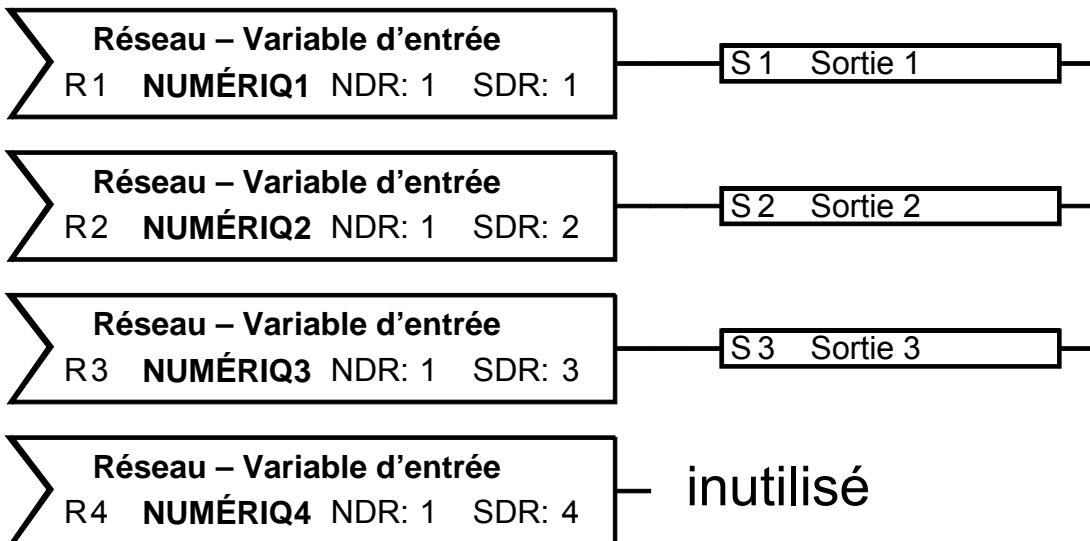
**Réseau – Variable d’entrée**
R1 **NUMÉRIQ1** NDR: 1 SDR: 1

S 1 Sortie 1

**Réseau – Variable d’entrée**
R2 **NUMÉRIQ2** NDR: 1 SDR: 2

S 2 Sortie 2

**Réseau – Variable d’entrée**
R3 **NUMÉRIQ3** NDR: 1 SDR: 3

S 3 Sortie 3

**Réseau – Variable d’entrée**
R4 **NUMÉRIQ4** NDR: 1 SDR: 4

inutilisé